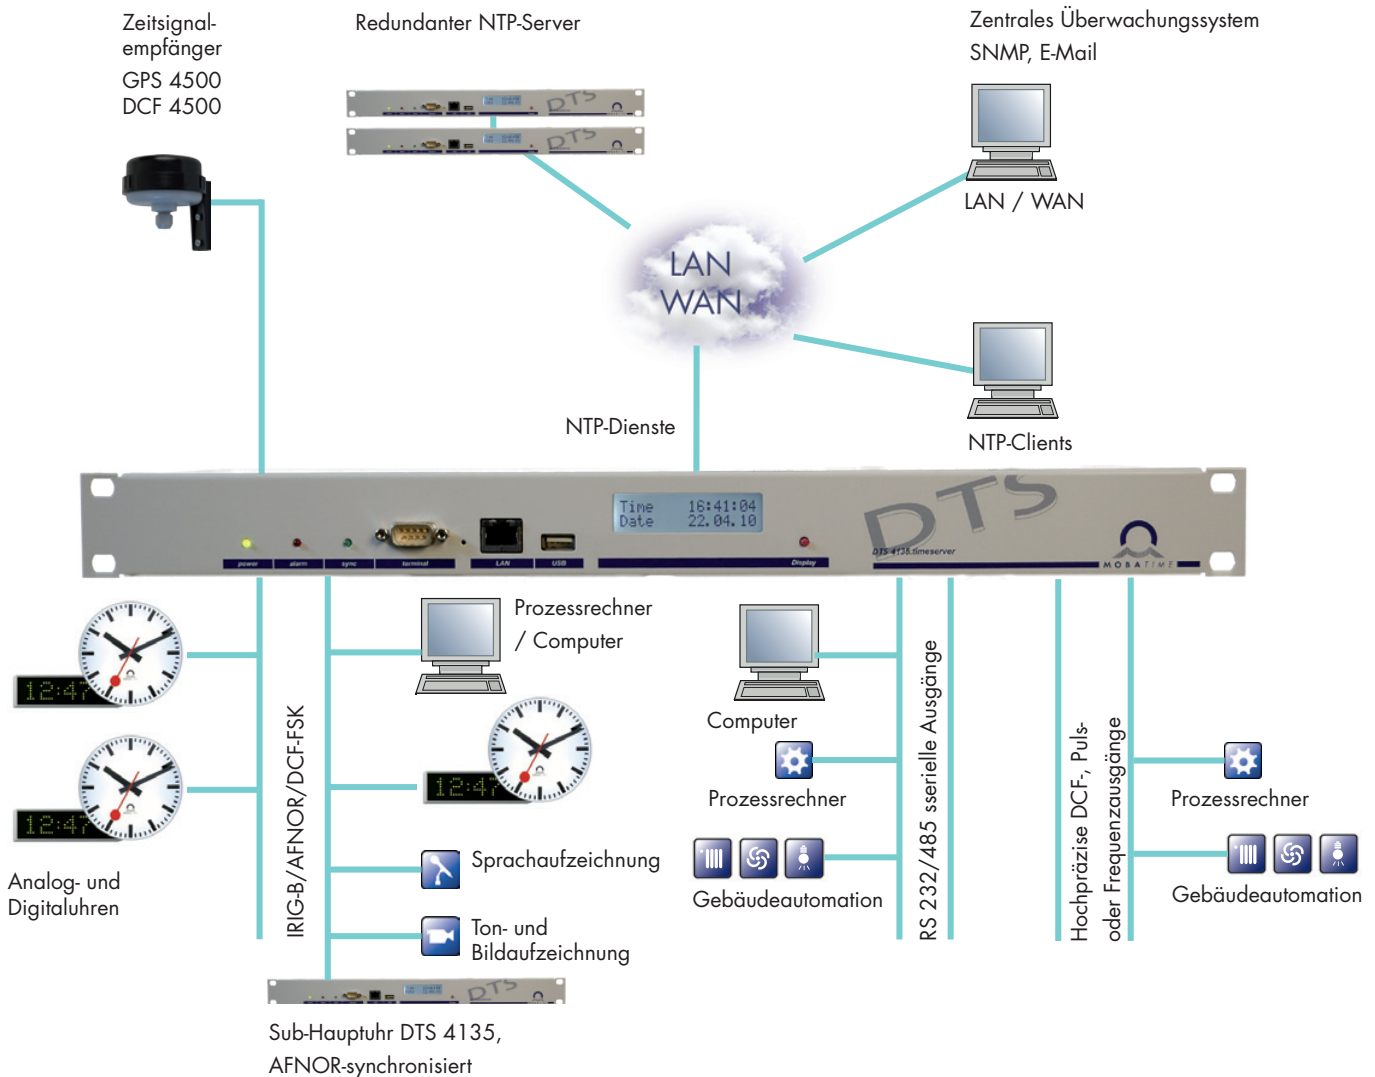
Zeitsignalempfänger
GPS 4500
DCF 4500

Redundanter NTP-Server

Zentrales Überwachungssystem
SNMP, E-Mail

LAN / WAN

LAN
WAN

NTP-Dienste

NTP-Clients

Time 16:41:04
Date 22.04.10

DTS

DTS 4135.timeserver

MOBATIME

power alarm sync terminal LAN USB Display

12:47

12:47

Analog- und Digitaluhren

IRIG-B/AFNOR/DCF-FSK

Prozessrechner / Computer

12:47

Sprachaufzeichnung

Ton- und Bildaufzeichnung

Sub-Hauptuhr DTS 4135, AFNOR-synchronisiert

Computer

Prozessrechner

Gebäudeautomation

RS 232/485 sserielle Ausgänge

Hochpräzise DCF-, Puls- oder Frequenzausgänge

Prozessrechner

Gebäudeautomation